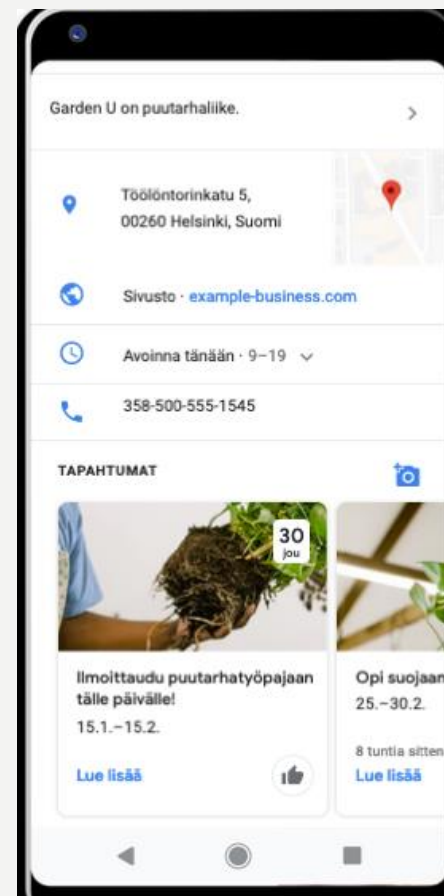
Garden U on puutarhaliike.

Töölöntorinkatu 5,
00260 Helsinki, Suomi

Sivusto · example-business.com

Avoinna tänään · 9–19

358-500-555-1545

TAPAHTUMAT

30
jou

Ilmoittaudu puutarhatyöpajaan tälle päivälle!
15.1.–15.2.

Lue lisää

Opi suojaan
25.–30.2.

8 tuntia sitten
Lue lisää